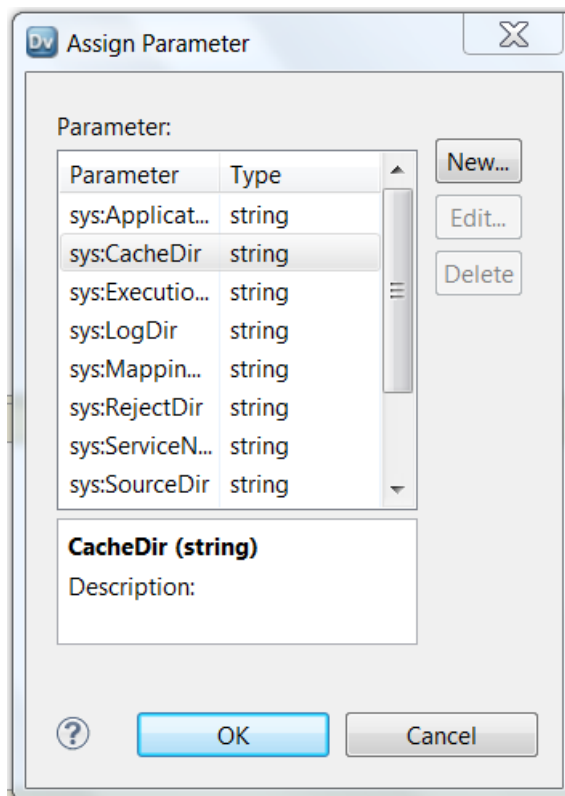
Dv Assign Parameter

Parameter:

| Parameter | Type |
|---|---|
| sys:Applicat... | string |
| sys:CacheDir | string |
| sys:Executio... | string |
| sys:LogDir | string |
| sys:Mappin... | string |
| sys:RejectDir | string |
| sys:ServiceN... | string |
| sys:SourceDir | string |

New...
Edit...
Delete

CacheDir (string)
Description:

?
OK
Cancel